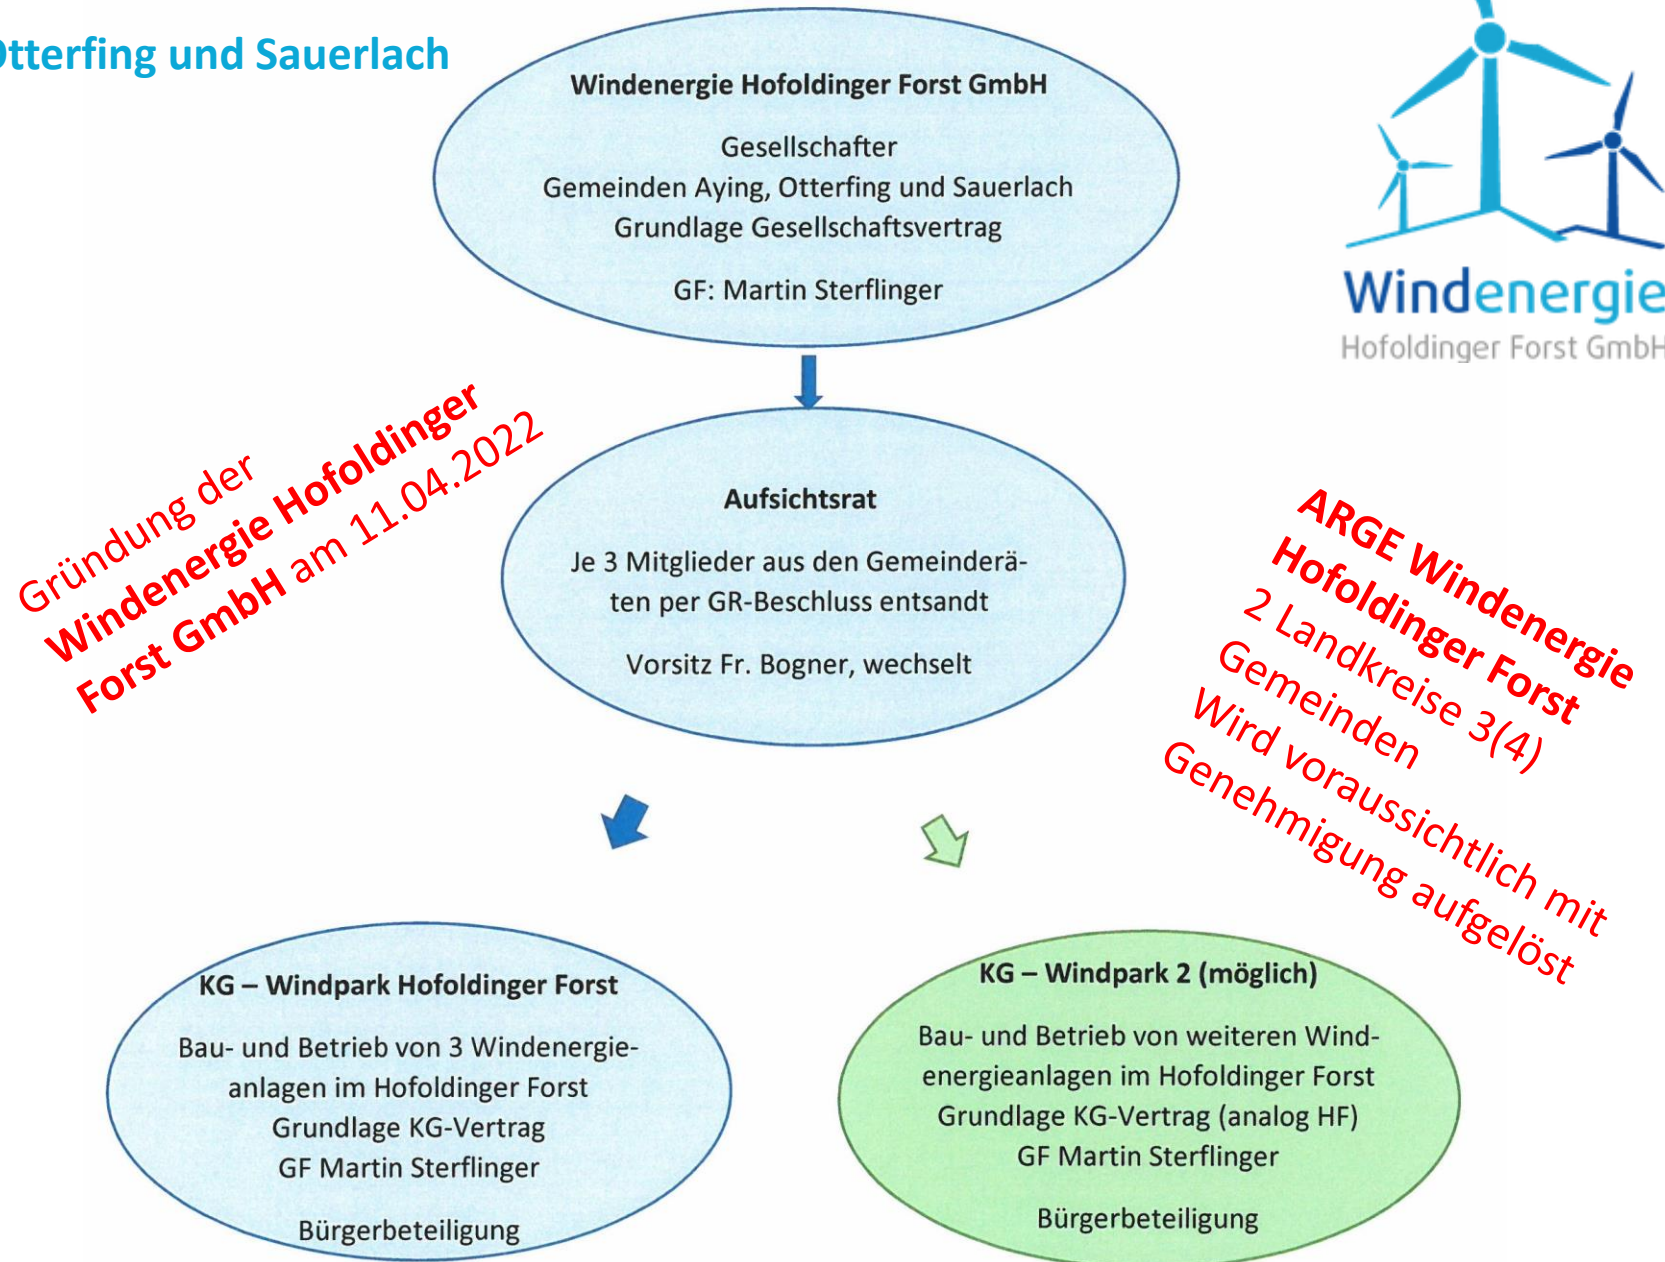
tterfing und Sauerlach

Windenergie Hofoldinger Forst GmbH

Gesellschafter
Gemeinden Aying, Otterfing und Sauerlach
Grundlage Gesellschaftsvertrag

GF: Martin Sterflinger

Windenergie
Hofoldinger Forst GmbH

Gründung der Windenergie Hofoldinger Forst GmbH am 11.04.2022

Aufsichtsrat

Je 3 Mitglieder aus den Gemeinderäten per GR-Beschluss entsandt

Vorsitz Fr. Bogner, wechselt

ARGE Windenergie Hofoldinger Forst
2 Landkreise 3(4) Gemeinden
Wird voraussichtlich mit Genehmigung aufgelöst

KG – Windpark Hofoldinger Forst

Bau- und Betrieb von 3 Windenergieanlagen im Hofoldinger Forst
Grundlage KG-Vertrag
GF Martin Sterflinger

Bürgerbeteiligung

KG – Windpark 2 (möglich)

Bau- und Betrieb von weiteren Windenergieanlagen im Hofoldinger Forst
Grundlage KG-Vertrag (analog HF)
GF Martin Sterflinger

Bürgerbeteiligung